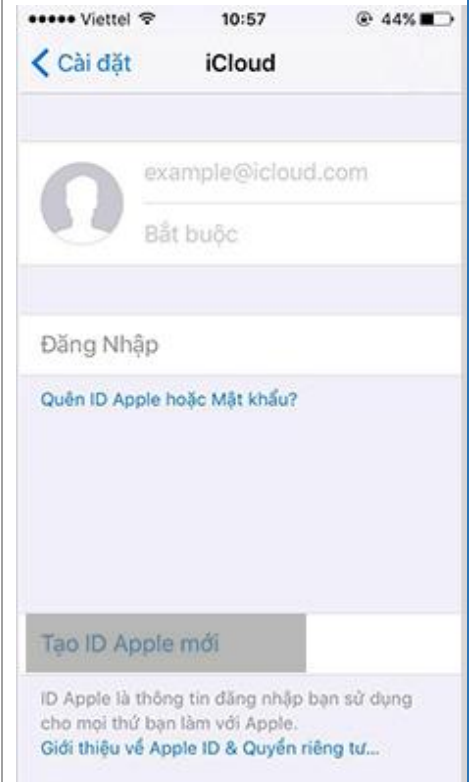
••••• Viettel 10:57 44%

< Cài đặt iCloud

example@icloud.com

Bắt buộc

Đăng Nhập

Quên ID Apple hoặc Mật khẩu?

Tạo ID Apple mới

ID Apple là thông tin đăng nhập bạn sử dụng cho mọi thứ bạn làm với Apple.
Giới thiệu về Apple ID & Quyền riêng tư...